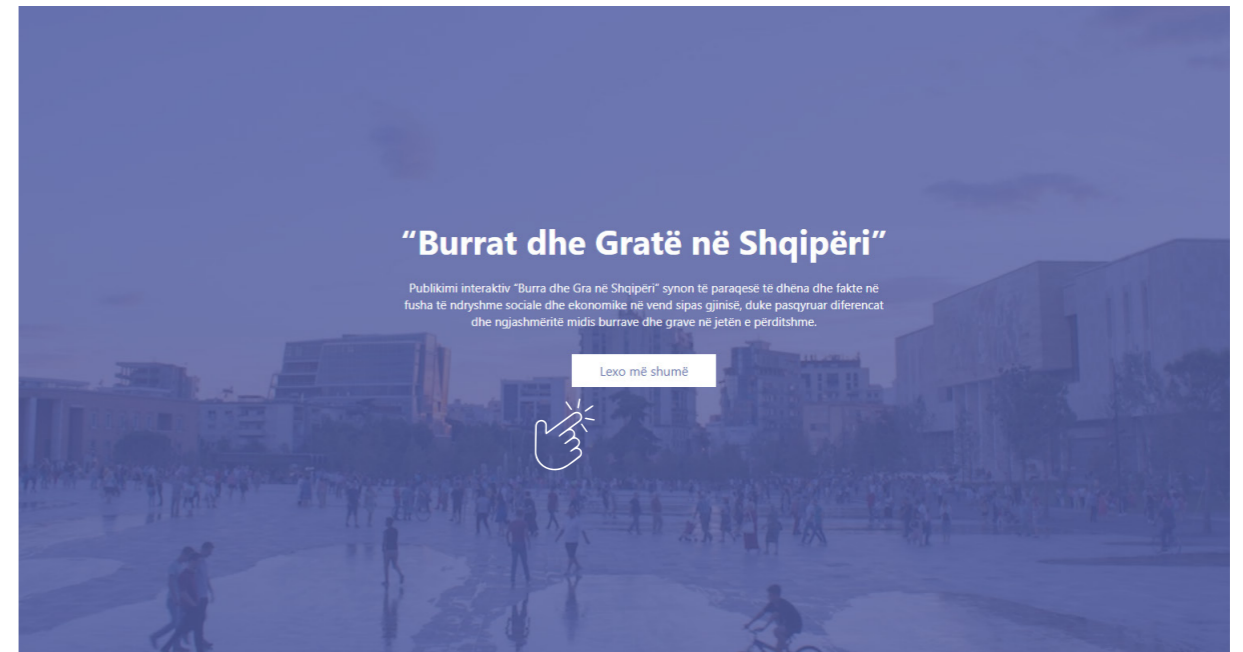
“Burrat dhe Gratë në Shqipëri”

Publikimi interaktiv "Burra dhe Gra në Shqipëri" synon të paraqesë të dhëna dhe fakte në fusha të ndryshme sociale dhe ekonomike në vend sipas gjinisë, duke pasqyruar diferencat dhe ngjashmëritë midis burrave dhe grave në jetën e përditshme.

Lexo më shumë